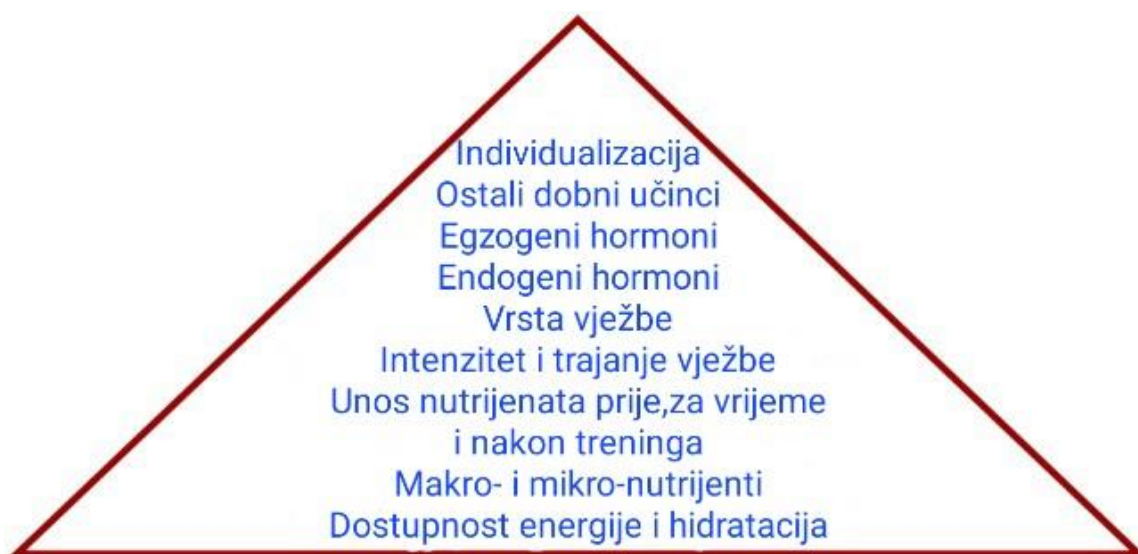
Individualizacija
Ostali dobni učinci
Egzogeni hormoni
Endogeni hormoni
Vrsta vježbe
Intenzitet i trajanje vježbe
Unos nutrijenata prije,za vrijeme i nakon treninga
Makro- i mikro-nutrijenti
Dostupnost energije i hidratacija